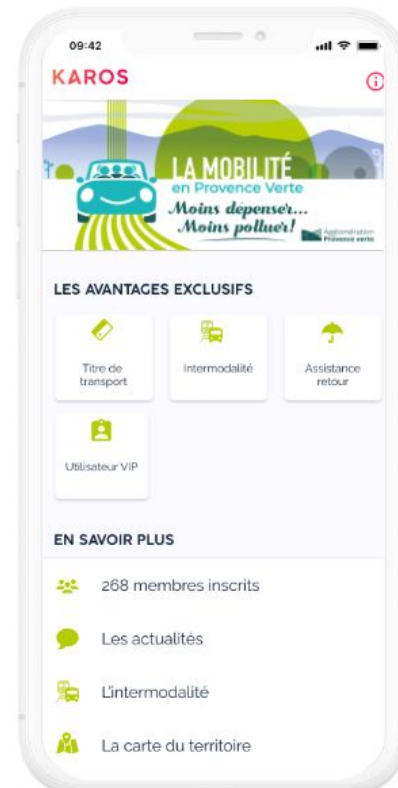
09:42

KAROS

LA MOBILITÉ
en Provence Verte
Moins dépenser...
Moins polluer!

Agglomération Provence verte

LES AVANTAGES EXCLUSIFS

Titre de transport

Intermodalité

Assistance retour

Utilisateur VIP

EN SAVOIR PLUS

268 membres inscrits

Les actualités

L'intermodalité

La carte du territoire